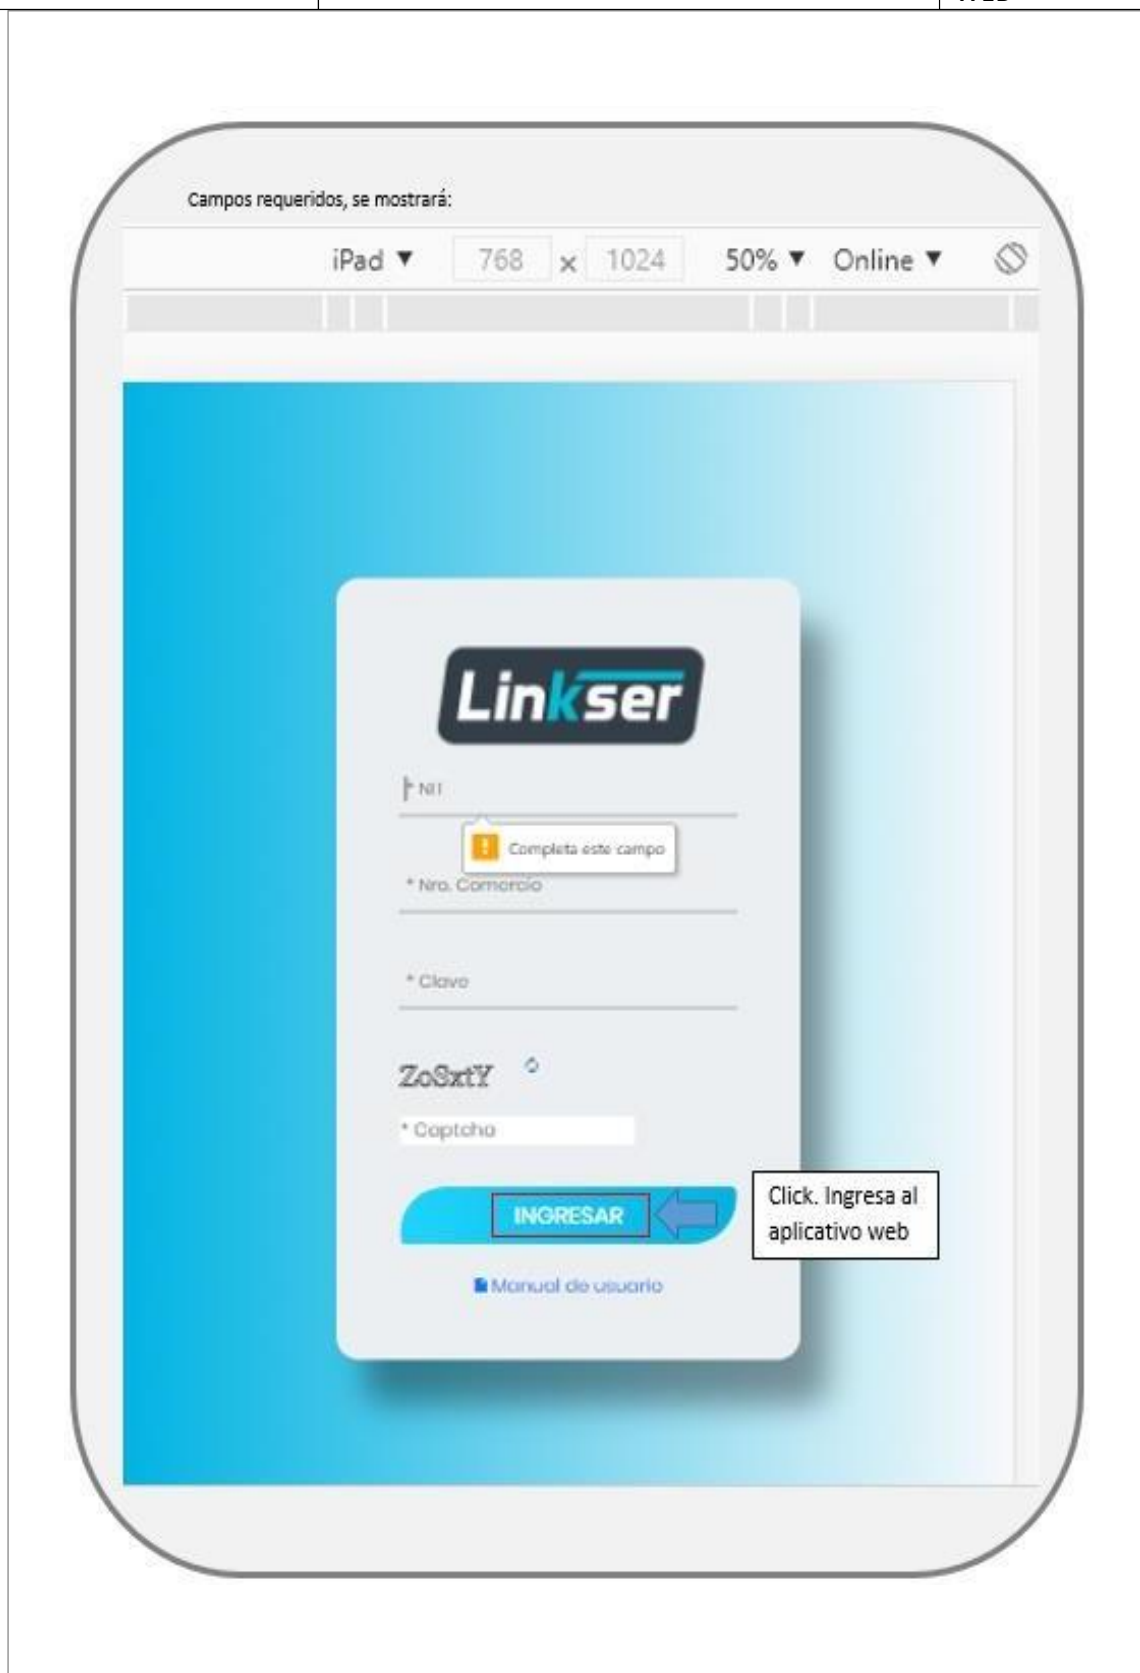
Campos requeridos, se mostrará:

iPad ▼ 768 x 1024 50% ▼ Online ▼

Linkser

NIT

Completa este campo

* Nro. Comercio

* Clave

ZoSxtY

* Captcha

INGRESAR

Click. Ingresa al aplicativo web

Manual de usuario